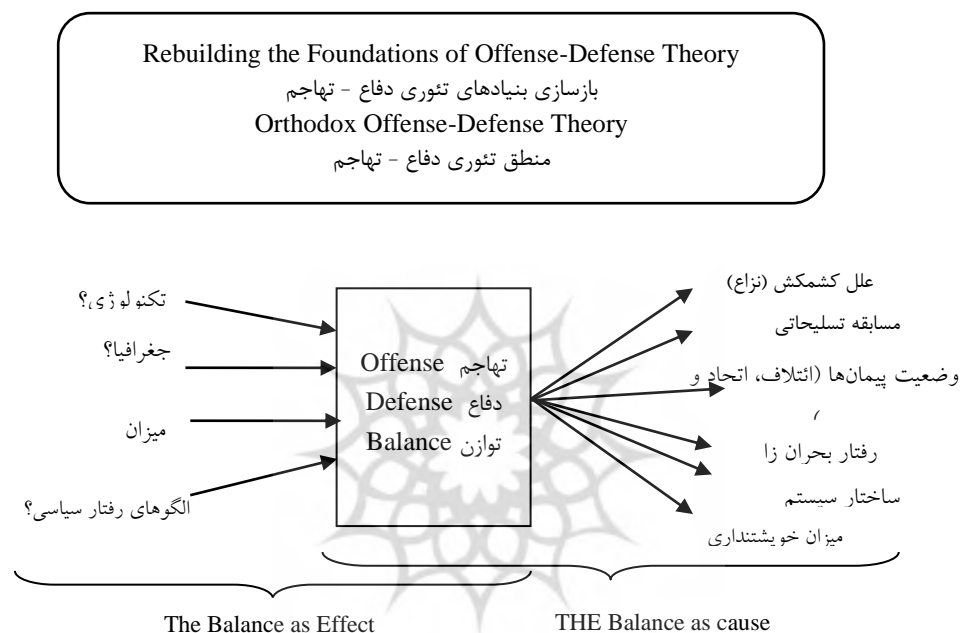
Rebuilding the Foundations of Offense-Defense Theory
بازسازی بنیادهای تئوری دفاع - تهاجم
Orthodox Offense-Defense Theory
منطق تئوری دفاع - تهاجم

تکنولوژی؟
جغرافیا؟
میزان
الگوهای رفتار سیاسی؟

Offense تهاجم
Defense دفاع
Balance توازن

علل کشمکش (نزاع)
مسابقه تسلیحاتی
وضعیت پیمان‌ها (ائتلاف، اتحاد و
،
رفتار بحران زا
ساختار سیستم
میزان خویشتنداری

The Balance as Effect
THE Balance as cause